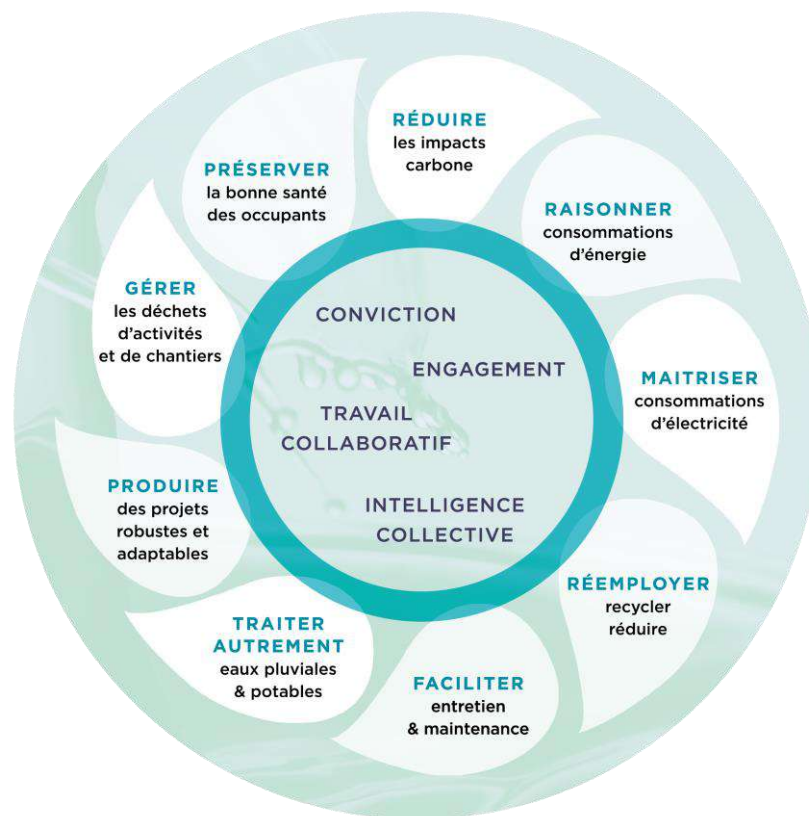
RÉDUIRE
les impacts carbone

RAISONNER
consommations d'énergie

MAITRISER
consommations d'électricité

RÉEMPLOYER
recycler
réduire

FACILITER
entretien
& maintenance

TRAITER AUTREMENT
eaux pluviales
& potables

PRODUIRE
des projets robustes et adaptables

GÉRER
les déchets d'activités et de chantiers

PRÉSERVER
la bonne santé des occupants

CONVICTION

ENGAGEMENT

TRAVAIL COLLABORATIF

INTELLIGENCE COLLECTIVE